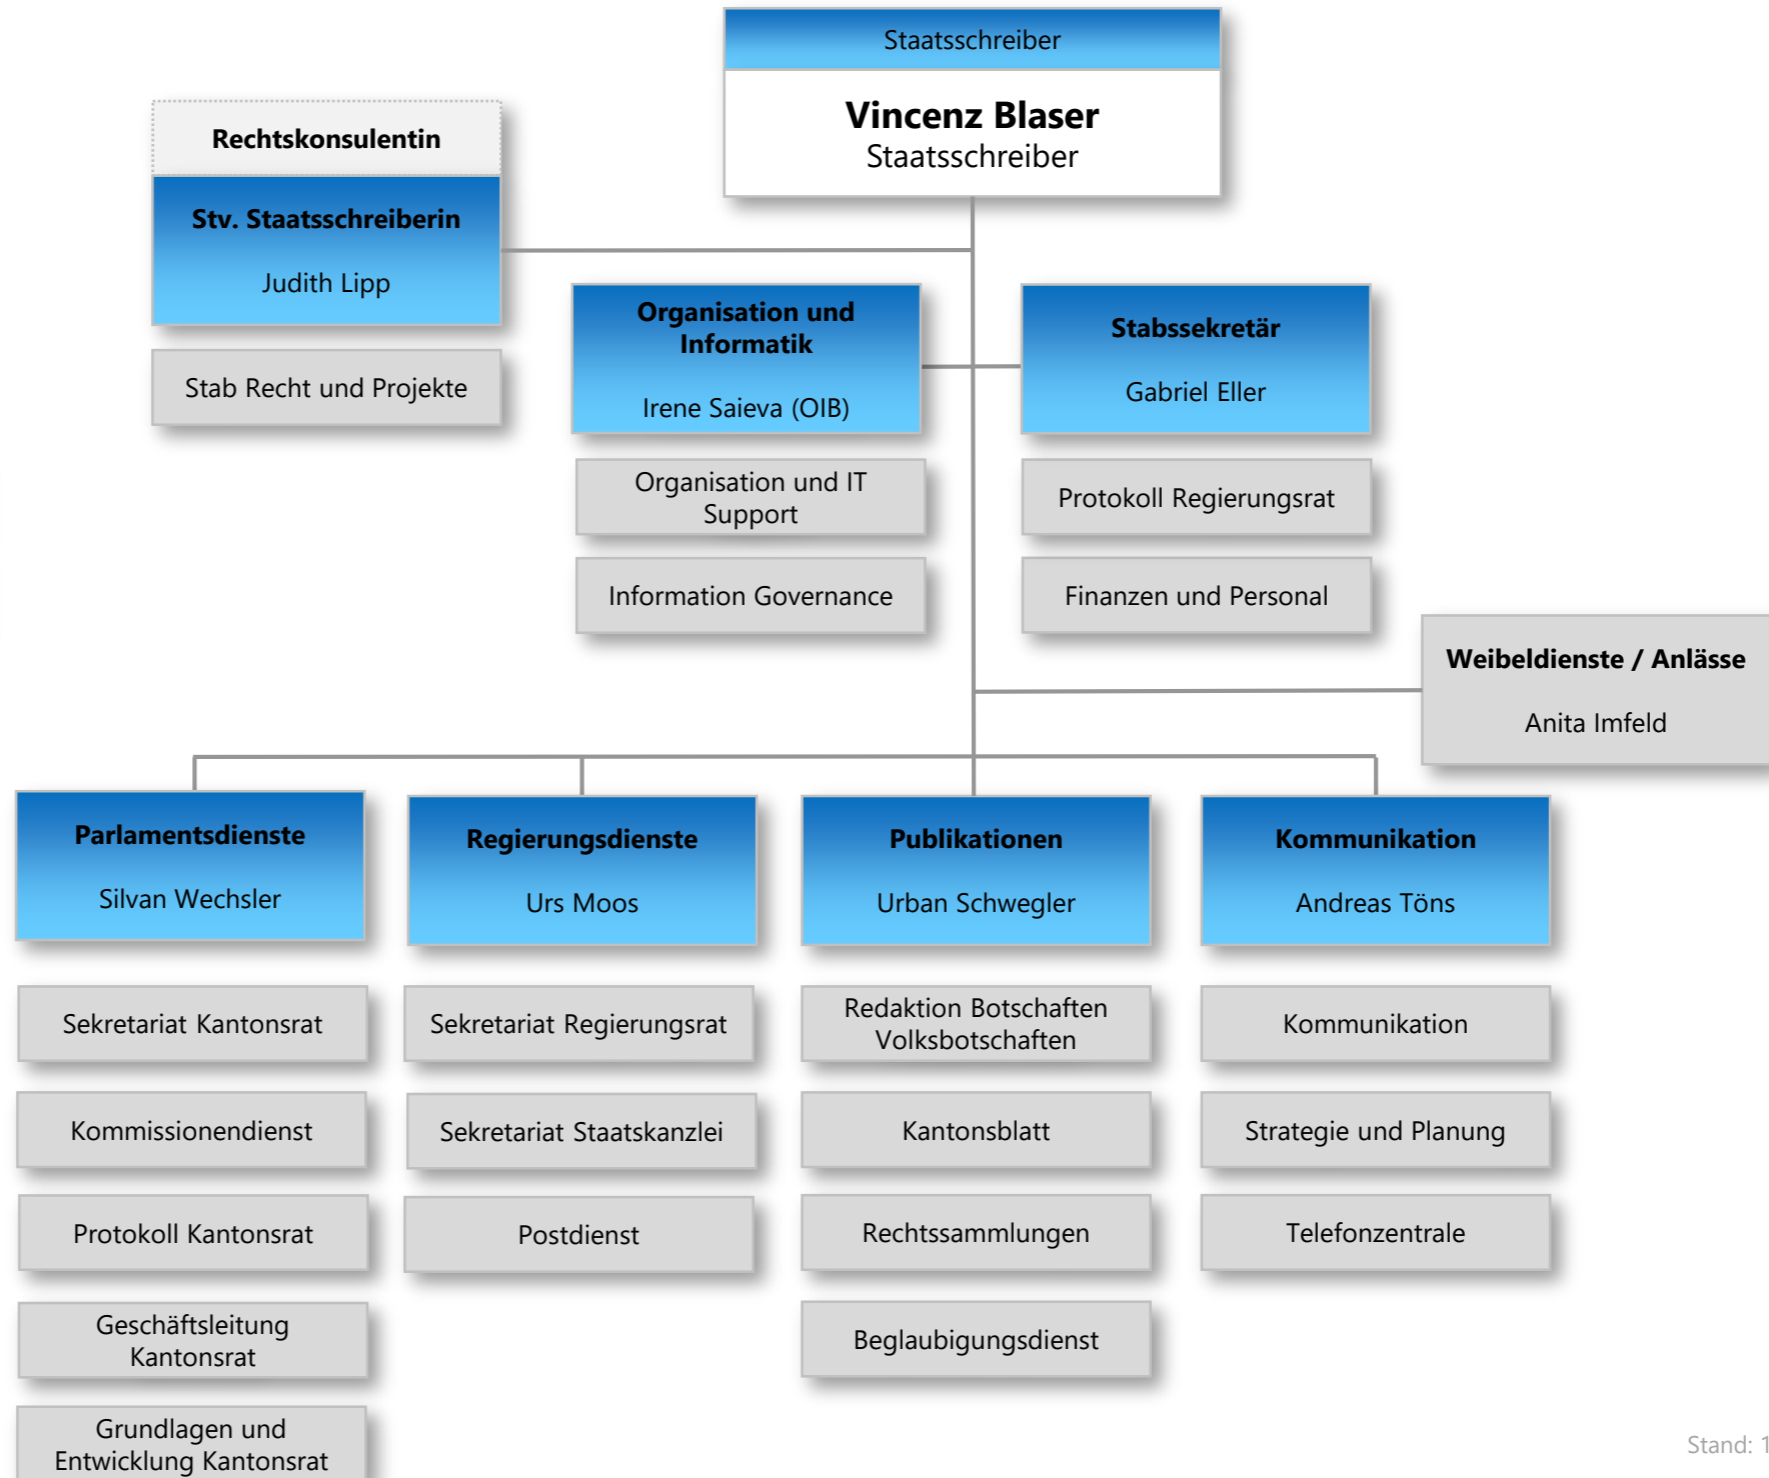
Staatsschreiber

**Vincenz Blaser**
Staatsschreiber

**Rechtskonsulentin**

**Stv. Staatsschreiberin**
Judith Lipp

Stab Recht und Projekte

**Organisation und Informatik**
Irene Saieva (OIB)

Organisation und IT Support

Information Governance

**Stabssekretär**
Gabriel Eller

Protokoll Regierungsrat

Finanzen und Personal

**Weibeldienste / Anlässe**
Anita Imfeld

**Parlamentsdienste**
Silvan Wechsler

Sekretariat Kantonsrat

Kommissionendienst

Protokoll Kantonsrat

Geschäftsleitung Kantonsrat

Grundlagen und Entwicklung Kantonsrat

**Regierungsdienste**
Urs Moos

Sekretariat Regierungsrat

Sekretariat Staatskanzlei

Postdienst

**Publikationen**
Urban Schwegler

Redaktion Botschaften Volksbotschaften

Kantonsblatt

Rechtssammlungen

Beglaubigungsdienst

**Kommunikation**
Andreas Töns

Kommunikation

Strategie und Planung

Telefonzentrale

Stand: 1 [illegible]